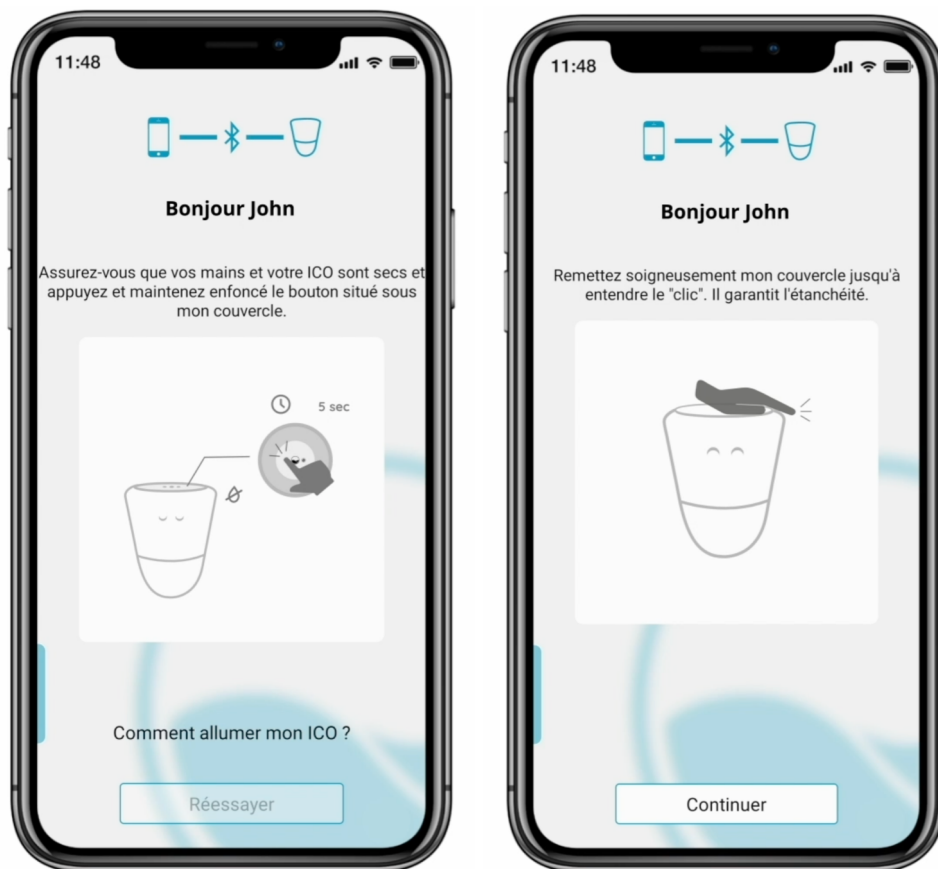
11:48

Bonjour John

Assurez-vous que vos mains et votre ICO sont secs et appuyez et maintenez enfoncé le bouton situé sous mon couvercle.

5 sec

Comment allumer mon ICO ?

Réessayer

11:48

Bonjour John

Remettez soigneusement mon couvercle jusqu'à entendre le "clic". Il garantit l'étanchéité.

Continuer